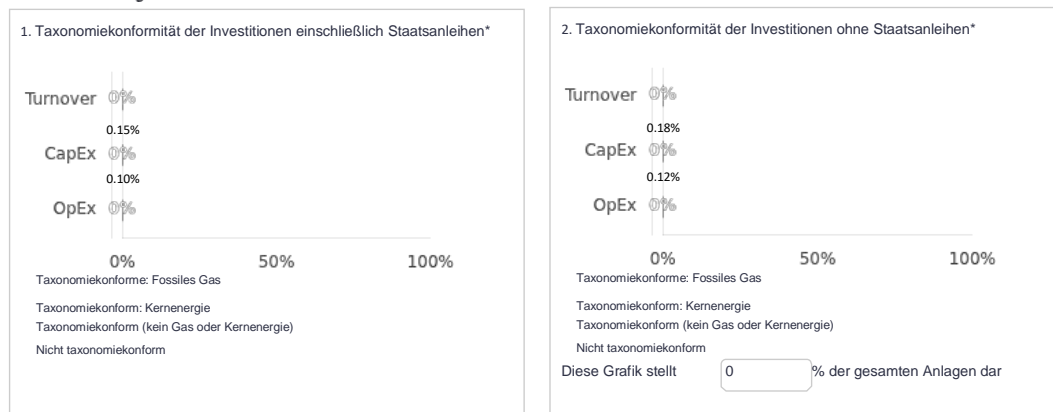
1. Taxonomiekonformität der Investitionen einschließlich Staatsanleihen*

Turnover 0%
0.15%
CapEx 0%
0.10%
OpEx 0%

0% 50% 100%

Taxonomiekonforme: Fossiles Gas
Taxonomiekonform: Kernenergie
Taxonomiekonform (kein Gas oder Kernenergie)
Nicht taxonomiekonform

2. Taxonomiekonformität der Investitionen ohne Staatsanleihen*

Turnover 0%
0.18%
CapEx 0%
0.12%
OpEx 0%

0% 50% 100%

Taxonomiekonforme: Fossiles Gas
Taxonomiekonform: Kernenergie
Taxonomiekonform (kein Gas oder Kernenergie)
Nicht taxonomiekonform

Diese Grafik stellt 0 % der gesamten Anlagen dar